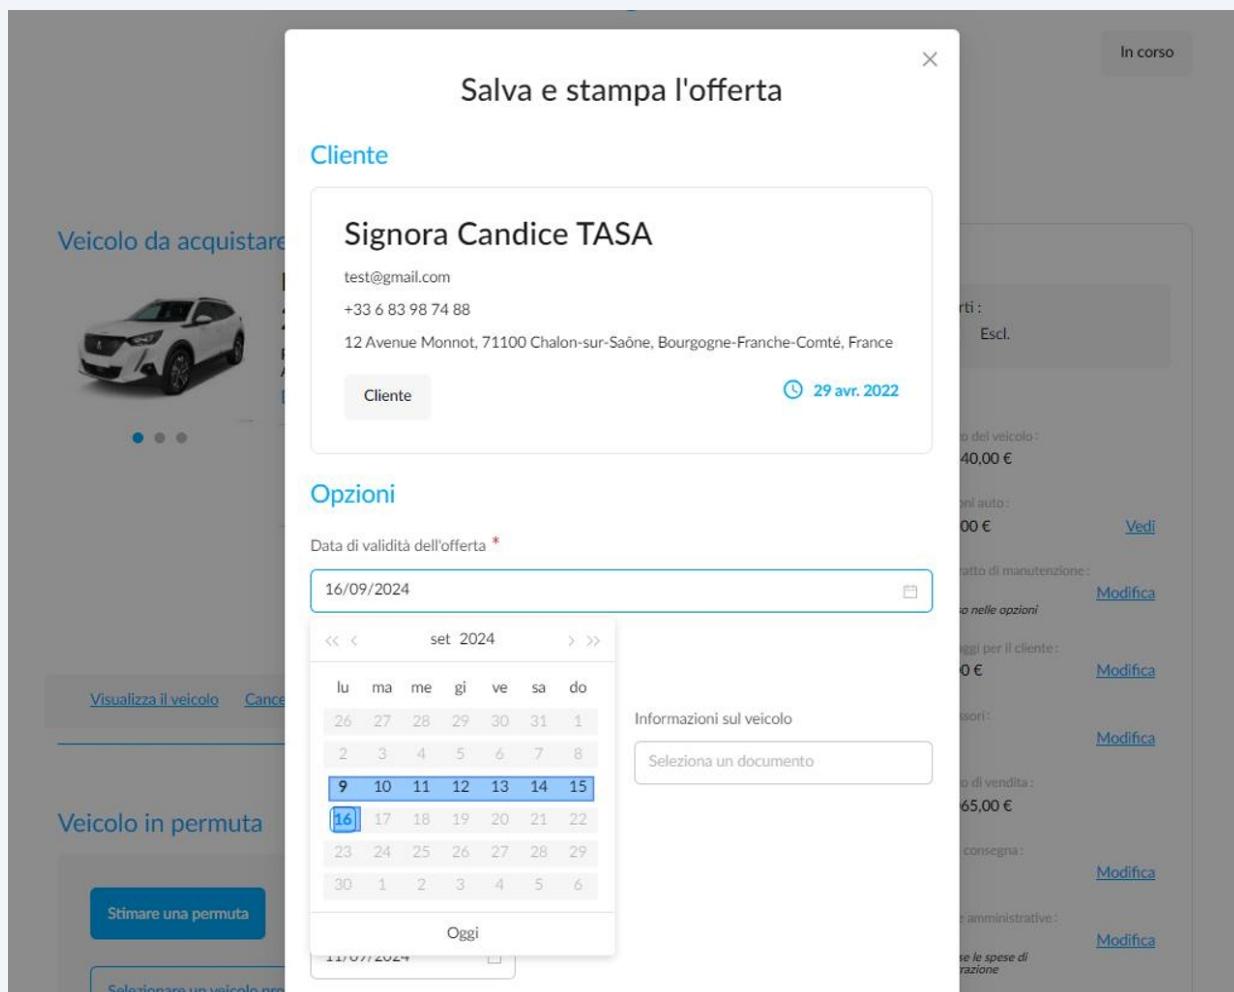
In corso

Veicolo da acquistare

Visualizza il veicolo Canc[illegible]

Veicolo in permuta

Stimare una permuta

Selezionare un veicolo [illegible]

Salva e stampa l'offerta

Cliente

Signora Candice TASA

test@gmail.com

+33 6 83 98 74 88

12 Avenue Monnot, 71100 Chalon-sur-Saône, Bourgogne-Franche-Comté, France

Cliente

29 avr. 2022

Opzioni

Data di validità dell'offerta *

16/09/2024

« ‹ set 2024 › »

| lu | ma | me | gi | ve | sa | do |
|---|---|---|---|---|---|---|
| 26 | 27 | 28 | 29 | 30 | 31 | 1 |
| 2 | 3 | 4 | 5 | 6 | 7 | 8 |
| 9 | 10 | 11 | 12 | 13 | 14 | 15 |
| 16 | 17 | 18 | 19 | 20 | 21 | 22 |
| 23 | 24 | 25 | 26 | 27 | 28 | 29 |
| 30 | 1 | 2 | 3 | 4 | 5 | 6 |

Oggi

Informazioni sul veicolo

Seleziona un documento

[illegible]rti :
Escl.

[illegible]o del veicolo :
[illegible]40,00 €

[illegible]ni auto :
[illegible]00 €
Vedi

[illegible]ratto di manutenzione :
Modifica
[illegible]o nelle opzioni

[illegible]ggi per il cliente :
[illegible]0 €
Modifica

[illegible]ssori :
Modifica

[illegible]o di vendita :
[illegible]65,00 €

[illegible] consegna :
Modifica

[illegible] amministrative :
Modifica
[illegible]se le spese di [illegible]razione